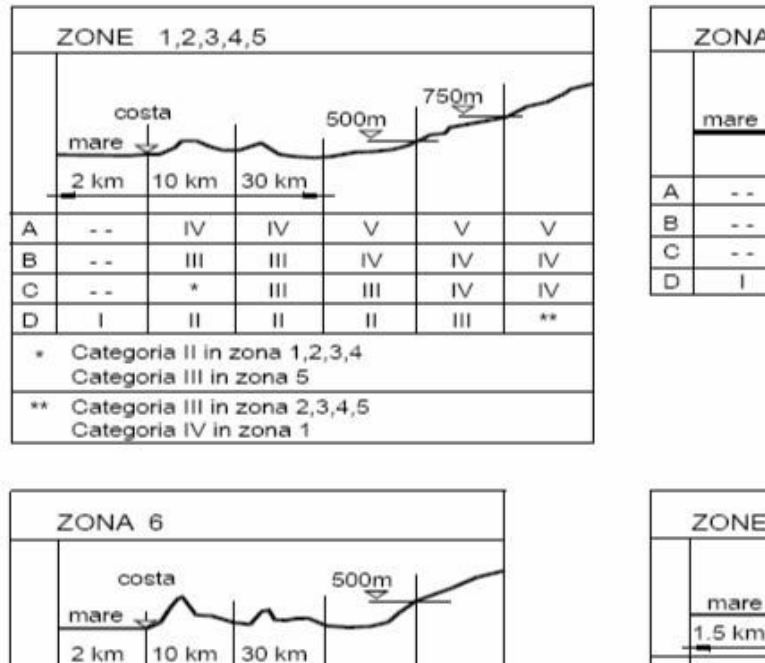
ZONE 1,2,3,4,5

costa
mare
500m
750m
2 km
10 km
30 km

| | | | | | | |
|---|---|---|---|---|---|---|
| A | - - | IV | IV | V | V | V |
| B | - - | III | III | IV | IV | IV |
| C | - - | * | III | III | IV | IV |
| D | I | II | II | II | III | ** |

* Categoria II in zona 1,2,3,4
Categoria III in zona 5

** Categoria III in zona 2,3,4,5
Categoria IV in zona 1

ZONA

mare

| | |
|---|---|
| A | - - |
| B | - - |
| C | - - |
| D | I |

ZONA 6

costa
mare
500m
2 km
10 km
30 km

ZONE

mare
1.5 km